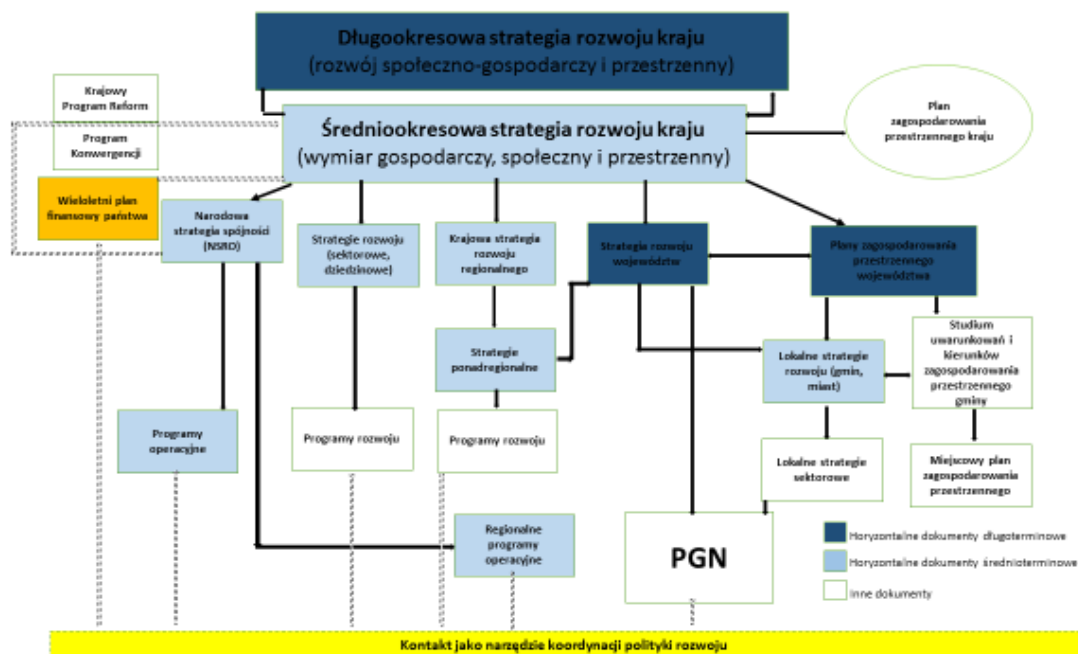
Długookresowa strategia rozwoju kraju
(rozwój społeczno-gospodarczy i przestrzenny)

Krajowy Program Reform

Program Konwergencji

Średniookresowa strategia rozwoju kraju
(wymiar gospodarczy, społeczny i przestrzenny)

Plan zagospodarowania przestrzennego kraju

Wieloletni plan finansowy państwa

Narodowa strategia spójności (NSRO)

Strategie rozwoju (sektorowe, dziedzinowe)

Krajowa strategia rozwoju regionalnego

Strategia rozwoju województw

Plany zagospodarowania przestrzennego województwa

Strategie ponadregionalne

Lokalne strategie rozwoju (gmin, miast)

Studium uwarunkowań i kierunków zagospodarowania przestrzennego gminy

Programy operacyjne

Programy rozwoju

Programy rozwoju

Lokalne strategie sektorowe

Miejscowy plan zagospodarowania przestrzennego

Regionalne programy operacyjne

PGN

Horyzontalne dokumenty długoterminowe

Horyzontalne dokumenty średnioterminowe

Inne dokumenty

Kontakt jako narzędzie koordynacji polityki rozwoju